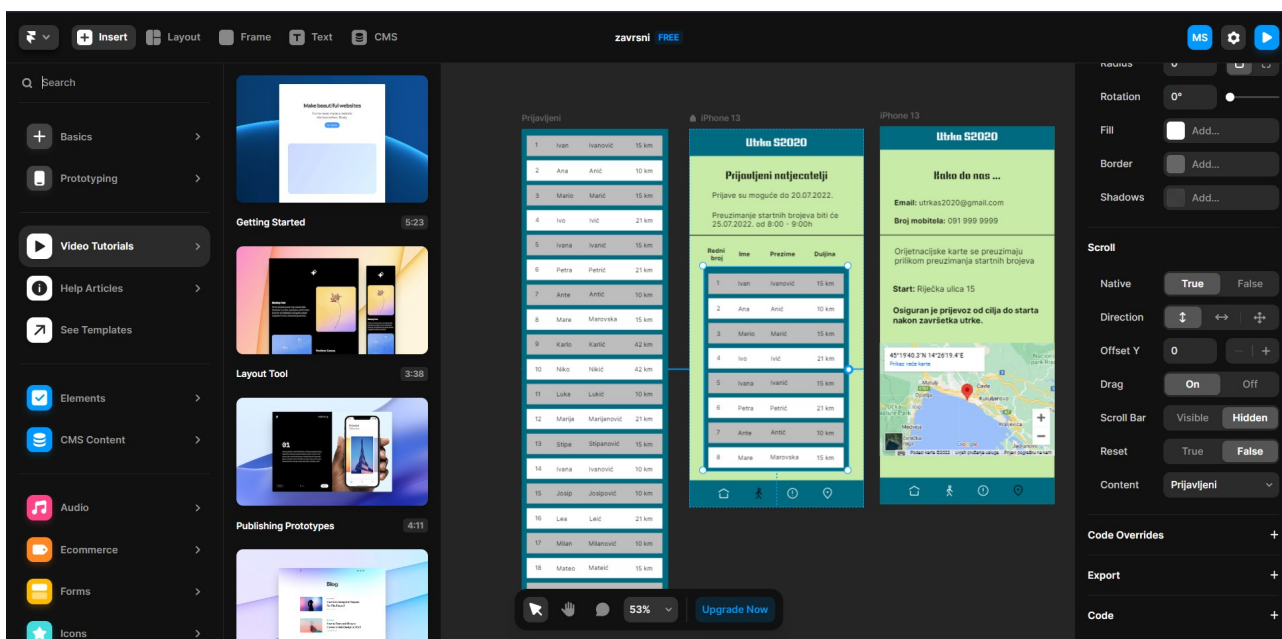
Insert Layout Frame Text CMS

zavrsni FREE

MS

Search

Basics

Prototyping

Video Tutorials

Help Articles

See Templates

Elements

CMS Content

Audio

Ecommerce

Forms

Icons

Make beautiful websites

Getting Started 5:23

Layout Tool 3:38

01

Publishing Prototypes 4:11

Blog

Prijavljeni

| 1 | Ivan | Ivanović | 15 km |
|---|---|---|---|
| 2 | Ana | Anić | 10 km |
| 3 | Mario | Marić | 15 km |
| 4 | Ivo | Ivić | 21 km |
| 5 | Ivana | Ivanić | 15 km |
| 6 | Petra | Petrić | 21 km |
| 7 | Ante | Antić | 10 km |
| 8 | Mare | Marovska | 15 km |
| 9 | Karlo | Karlić | 42 km |
| 10 | Niko | Nikić | 42 km |
| 11 | Luka | Lukić | 10 km |
| 12 | Marija | Marijanović | 21 km |
| 13 | Stipe | Stipanović | 15 km |
| 14 | Ivana | Ivanović | 10 km |
| 15 | Josip | Josipović | 10 km |
| 16 | Lea | Lelić | 21 km |
| 17 | Milan | Milanović | 10 km |
| 18 | Mateo | Matelić | 15 km |

iPhone 13

Utrka S2020

Prijavljeni natjecatelji

Prijave su moguće do 20.07.2022.

Preuzimanje startnih brojeva biti će 25.07.2022. od 8:00 - 9:00h

| Redni broj | Ime | Prezime | Duljina |
|---|---|---|---|
| 1 | Ivan | Ivanović | 15 km |
| 2 | Ana | Anić | 10 km |
| 3 | Mario | Marić | 15 km |
| 4 | Ivo | Ivić | 21 km |
| 5 | Ivana | Ivanić | 15 km |
| 6 | Petra | Petrić | 21 km |
| 7 | Ante | Antić | 10 km |
| 8 | Mare | Marovska | 15 km |

iPhone 13

Utrka S2020

Kako do nas ...

Email: utrkas2020@gmail.com

Broj mobitela: 091 999 9999

Orijetnacijske karte se preuzimaju prilikom preuzimanja startnih brojeva

Start: Riječka ulica 15

Osiguran je prijevoz od cilja do starta nakon završetka utrke.

45°19'40.3"N 14°26'19.4"E

Prikaz veće karte

53% Upgrade Now

Radius 0

Rotation 0°

Fill Add...

Border Add...

Shadows Add...

Scroll

Native True False

Direction

Offset Y 0

Drag On Off

Scroll Bar Visible Hidden

Reset True False

Content Prijavljeni

Code Overrides +

Export +

Code +